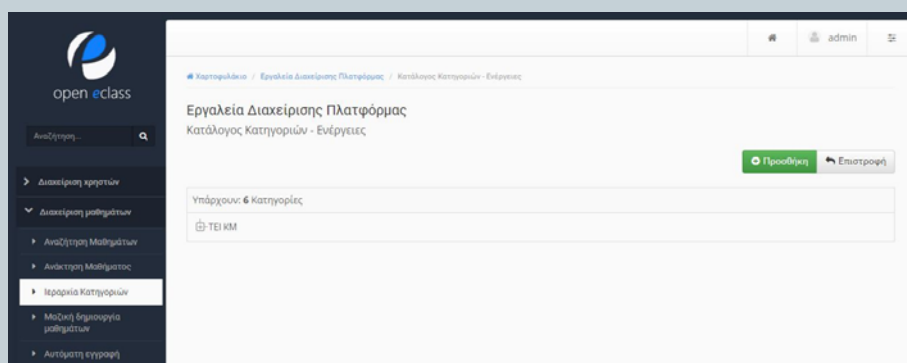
open eclass

Αναζήτηση...

Διαχείριση χρηστών

Διαχείριση μαθημάτων

Αναζήτηση Μαθημάτων

Ανάκτηση Μαθήματος

Ιεραρχία Κατηγοριών

Μαζική δημιουργία μαθημάτων

Αυτόματη εγγραφή

admin

Χαρτοφυλάκιο / Εργαλεία Διαχείρισης Πλατφόρμας / Κατάλογος Κατηγοριών - Ενέργειες

Εργαλεία Διαχείρισης Πλατφόρμας

Κατάλογος Κατηγοριών - Ενέργειες

Προσθήκη

Επιστροφή

Υπάρχουν: 6 Κατηγορίες

ΤΕΙ ΚΜ